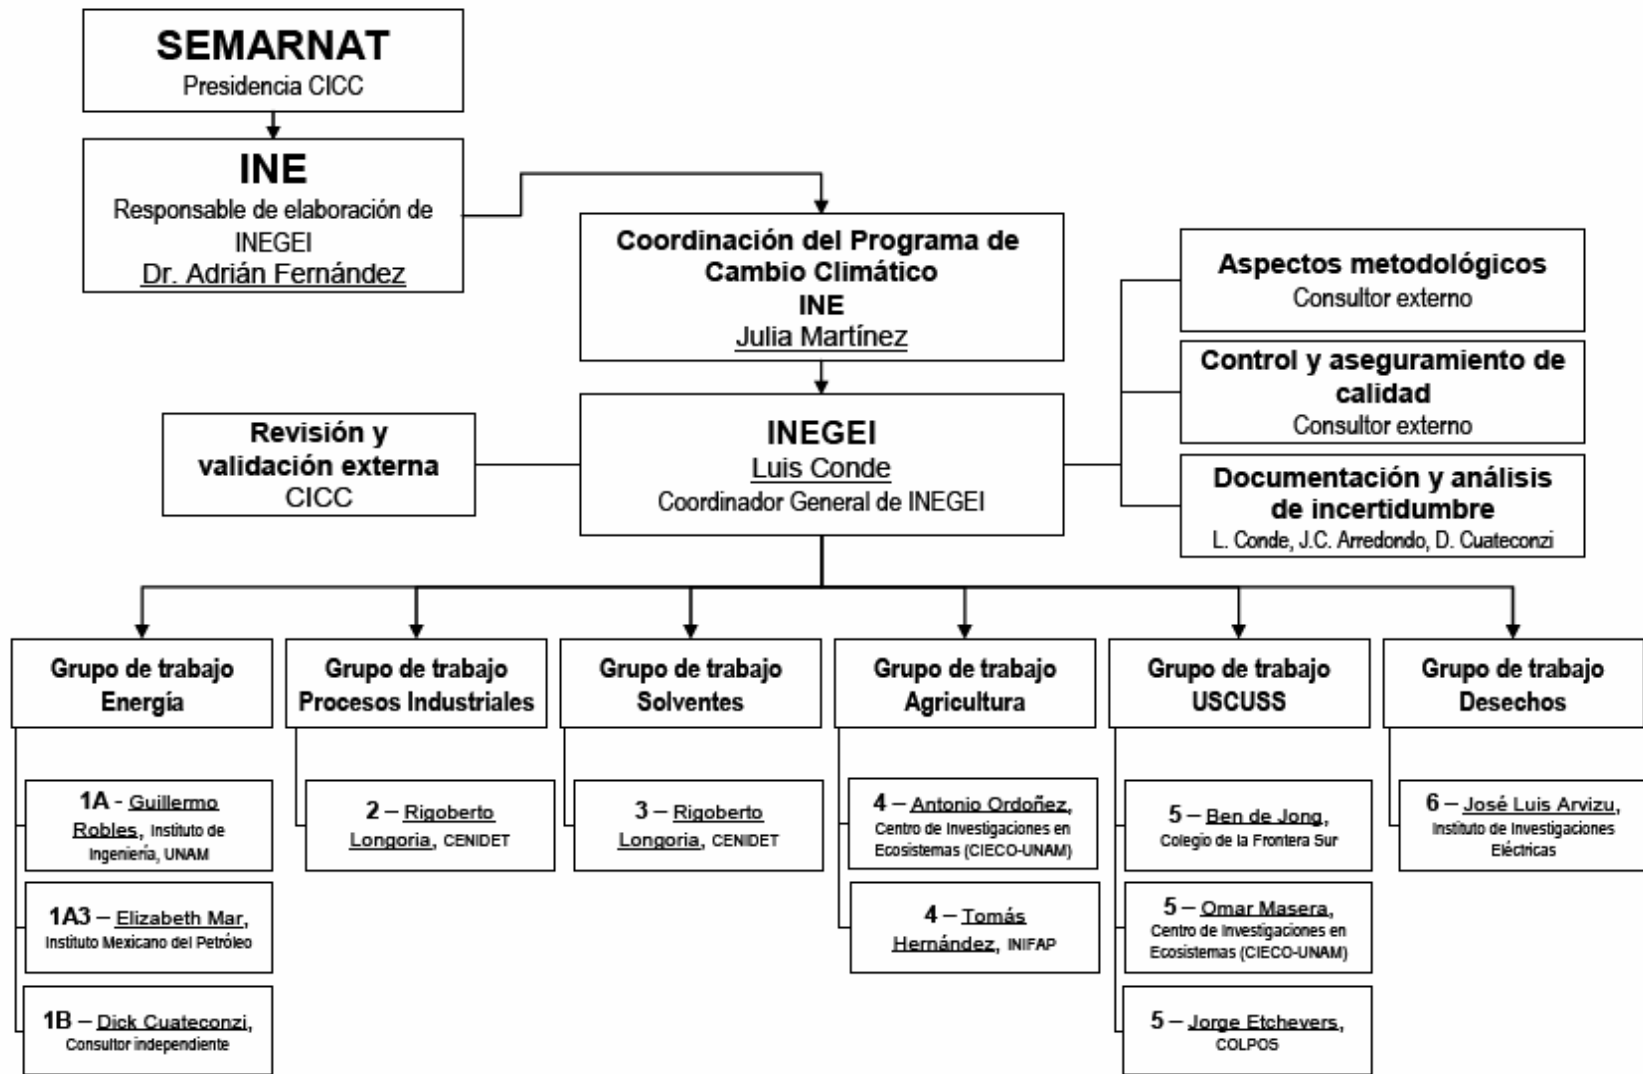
SEMARNAT
Presidencia CICC

INE
Responsable de elaboración de INEGEI
Dr. Adrián Fernández

Coordinación del Programa de Cambio Climático
INE
Julia Martínez

Aspectos metodológicos
Consultor externo

Control y aseguramiento de calidad
Consultor externo

Documentación y análisis de incertidumbre
L. Conde, J.C. Arredondo, D. Cuateconzi

Revisión y validación externa
CICC

INEGEI
Luis Conde
Coordinador General de INEGEI

Grupo de trabajo Energía

1A - Guillermo Robles, Instituto de Ingeniería, UNAM

1A3 – Elizabeth Mar, Instituto Mexicano del Petróleo

1B – Dick Cuateconzi, Consultor independiente

Grupo de trabajo Procesos Industriales

2 – Rigoberto Longoria, CENIDET

Grupo de trabajo Solventes

3 – Rigoberto Longoria, CENIDET

Grupo de trabajo Agricultura

4 – Antonio Ordoñez, Centro de Investigaciones en Ecosistemas (CIECO-UNAM)

4 – Tomás Hernández, INIFAP

Grupo de trabajo USCUSS

5 – Ben de Jong, Colegio de la Frontera Sur

5 – Omar Masera, Centro de Investigaciones en Ecosistemas (CIECO-UNAM)

5 – Jorge Etchevers, COLPOS

Grupo de trabajo Desechos

6 – José Luis Arvizu, Instituto de Investigaciones Eléctricas